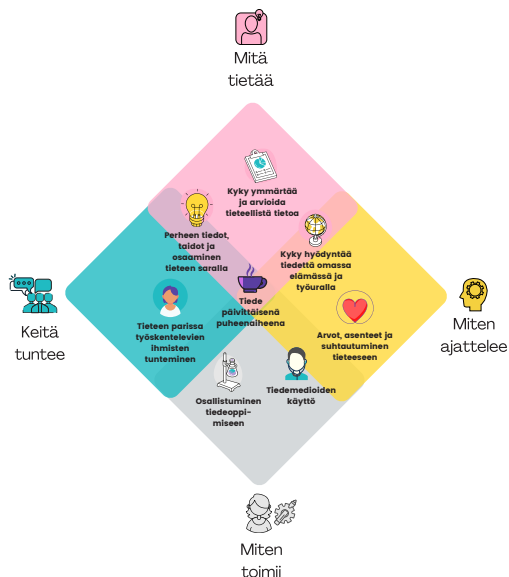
Mitä tietää

Kyky ymmärtää ja arvioida tieteellistä tietoa

Perheen tiedot, taidot ja osaaminen tieteen saralla

Kyky hyödyntää tiedettä omassa elämässä ja työuralla

Keitä tuntee

Tiede päivittäisenä puheenaiheena

Miten ajattelee

Tieteen parissa työskentelevien ihmisten tunteminen

Arvot, asenteet ja suhtautuminen tieteeseen

Tiedemedioiden käyttö

Osallistuminen tiedeoppimiseen

Miten toimii